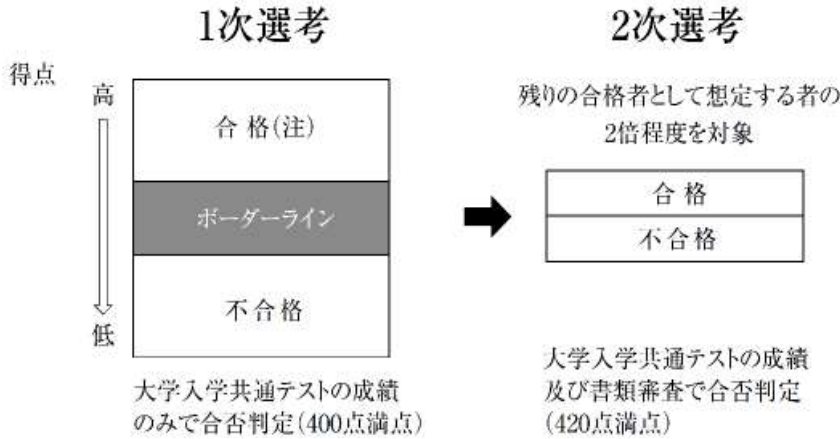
1次選考

得点

高

合 格(注)

ボーダーライン

不合格

低

大学入学共通テストの成績のみで合否判定(400点満点)

2次選考

残りの合格者として想定する者の2倍程度を対象

合 格

不合格

大学入学共通テストの成績及び書類審査で合否判定(420点満点)